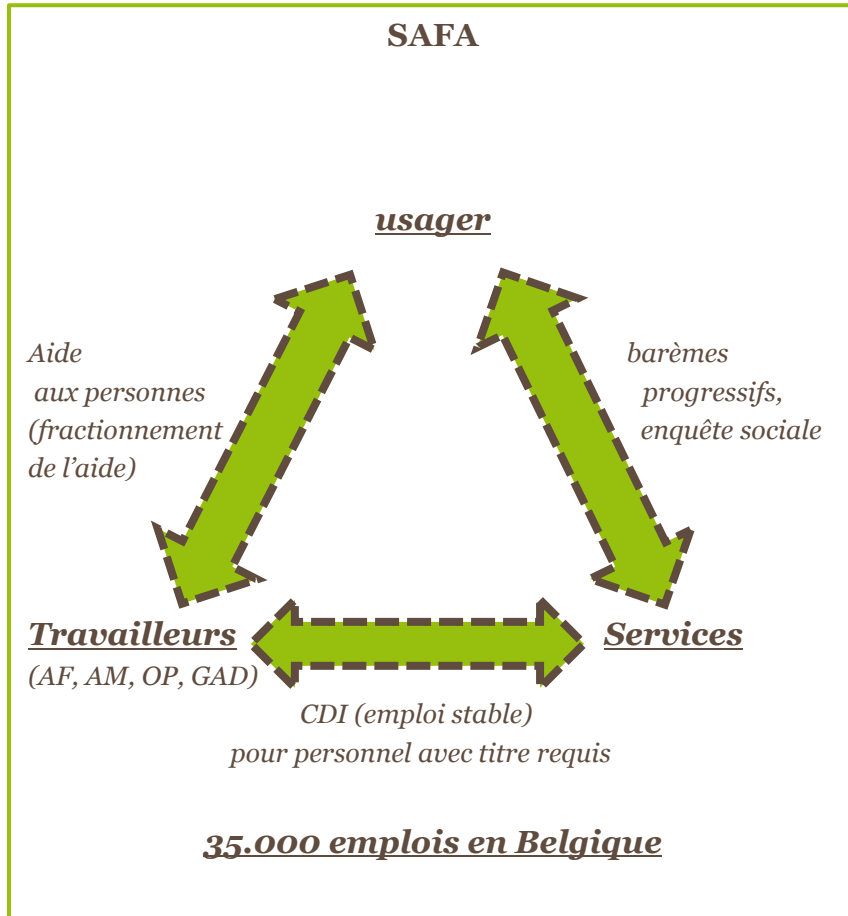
SAFA

usager

Aide aux personnes (fractionnement de l'aide)

barèmes progressifs, enquête sociale

Travailleurs
(AF, AM, OP, GAD)

Services

CDI (emploi stable)
pour personnel avec titre requis

35.000 emplois en Belgique